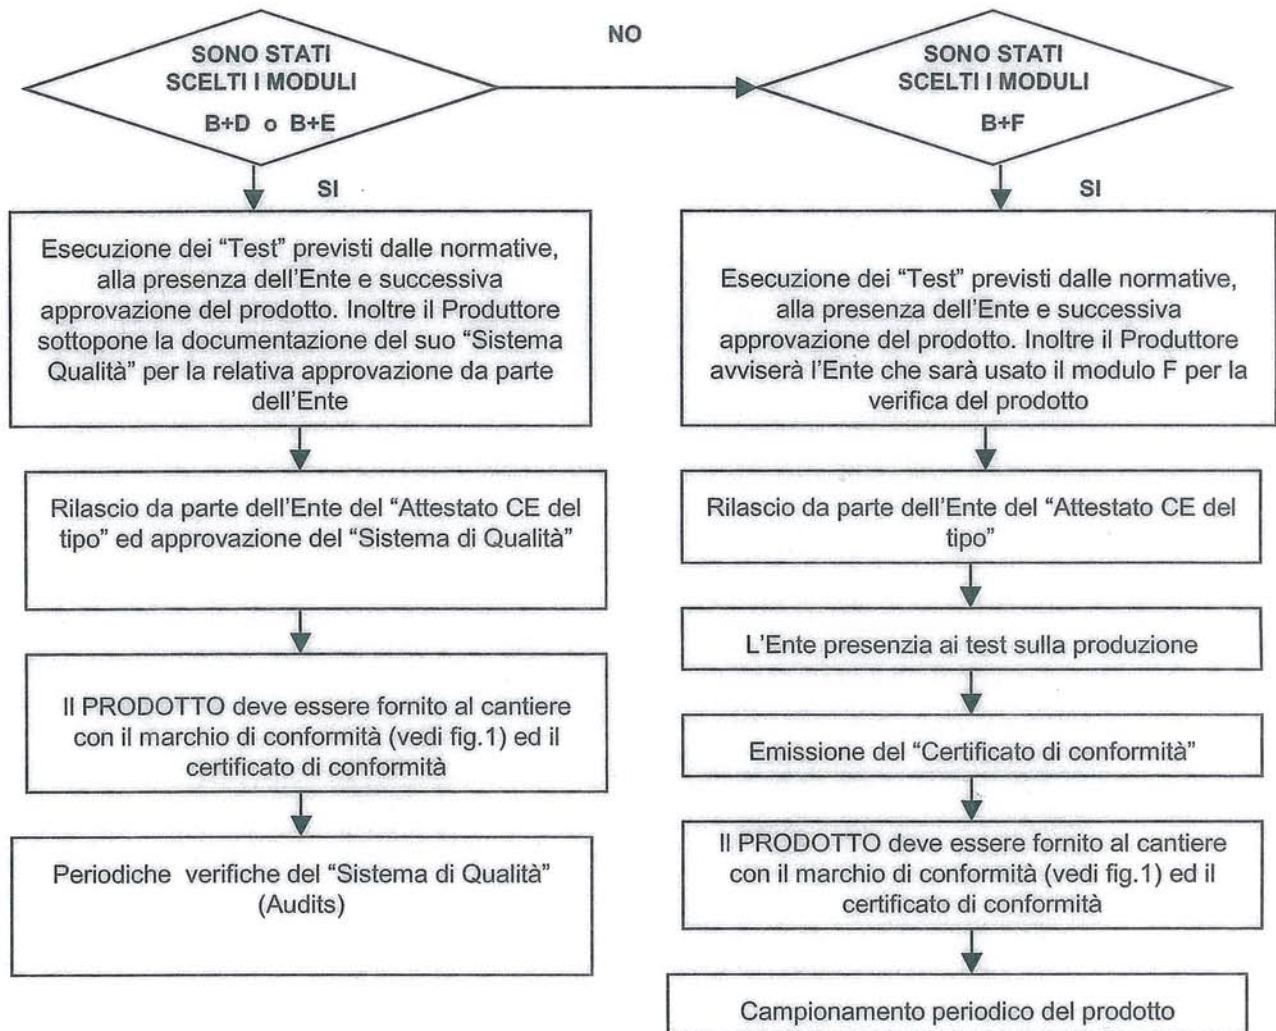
SONO STATI SCELTI I MODULI B+D o B+E

NO

SONO STATI SCELTI I MODULI B+F

SI

SI

Esecuzione dei "Test" previsti dalle normative, alla presenza dell'Ente e successiva approvazione del prodotto. Inoltre il Produttore sottopone la documentazione del suo "Sistema Qualità" per la relativa approvazione da parte dell'Ente

Rilascio da parte dell'Ente del "Attestato CE del tipo" ed approvazione del "Sistema di Qualità"

Il PRODOTTO deve essere fornito al cantiere con il marchio di conformità (vedi fig.1) ed il certificato di conformità

Periodiche verifiche del "Sistema di Qualità" (Audits)

Esecuzione dei "Test" previsti dalle normative, alla presenza dell'Ente e successiva approvazione del prodotto. Inoltre il Produttore avviserà l'Ente che sarà usato il modulo F per la verifica del prodotto

Rilascio da parte dell'Ente del "Attestato CE del tipo"

L'Ente presenzia ai test sulla produzione

Emissione del "Certificato di conformità"

Il PRODOTTO deve essere fornito al cantiere con il marchio di conformità (vedi fig.1) ed il certificato di conformità

Campionamento periodico del prodotto